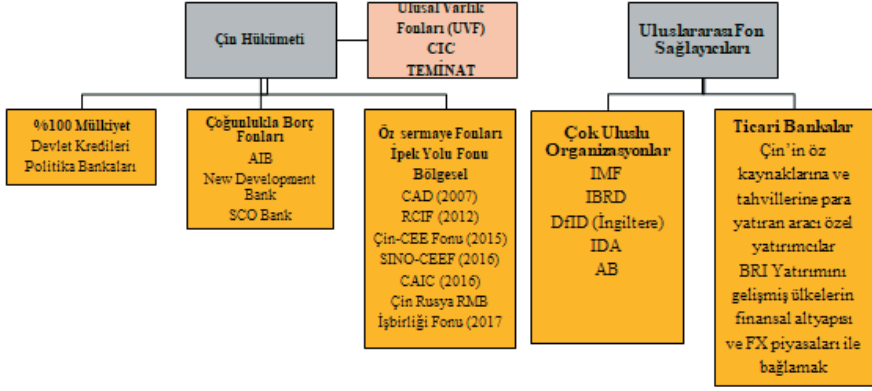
Çin Hükümeti

Ulusal Varlık Fonları (UVF) CIC TEMİNAT

Uluslararası Fon Sağlayıcıları

%100 Mülkiyet
Devlet Kredileri
Politika Bankaları

Çoğunlukla Borç Fonları
AIB
New Development Bank
SCO Bank

Öz sermaye Fonları
İpek Yolu Fonu
Bölgesel
CAD (2007)
RCIF (2012)
Çin-CEE Fonu (2015)
SINO-CEEF (2016)
CAIC (2016)
Çin Rusya RMB
İşbirliği Fonu (2017

Çok Uluslu Organizasyonlar
IMF
IBRD
DfID (İngiltere)
IDA
AB

Ticari Bankalar
Çin'in öz kaynaklarına ve tahvillerine para yatıran aracı özel yatırımcılar
BRI Yatırımını gelişmiş ülkelerin finansal altyapısı ve FX piyasaları ile bağlamak